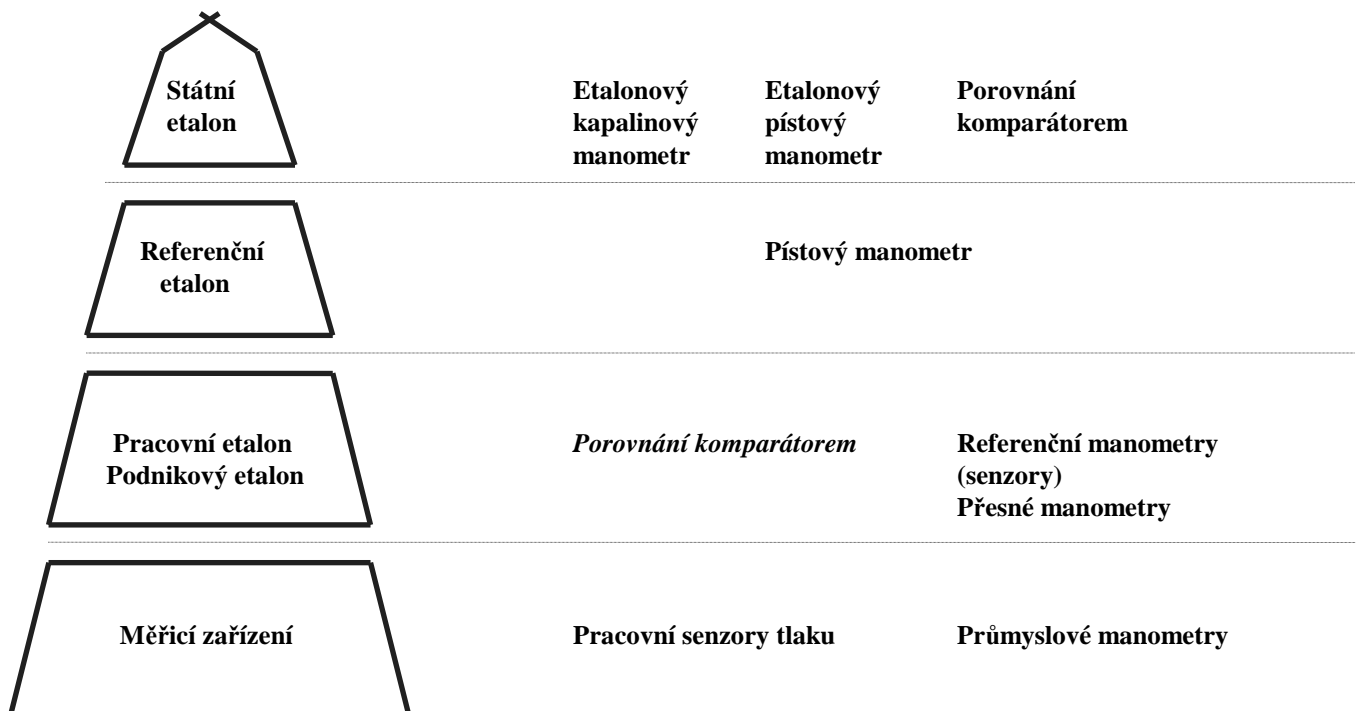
Státní etalon

Etalonový kapalinový manometr

Etalonový pístový manometr

Porovnání komparátorem

Referenční etalon

Pístový manometr

Pracovní etalon
Podnikový etalon

*Porovnání komparátorem*

Referenční manometry (senzory)
Přesné manometry

Měřicí zařízení

Pracovní senzory tlaku

Průmyslové manometry